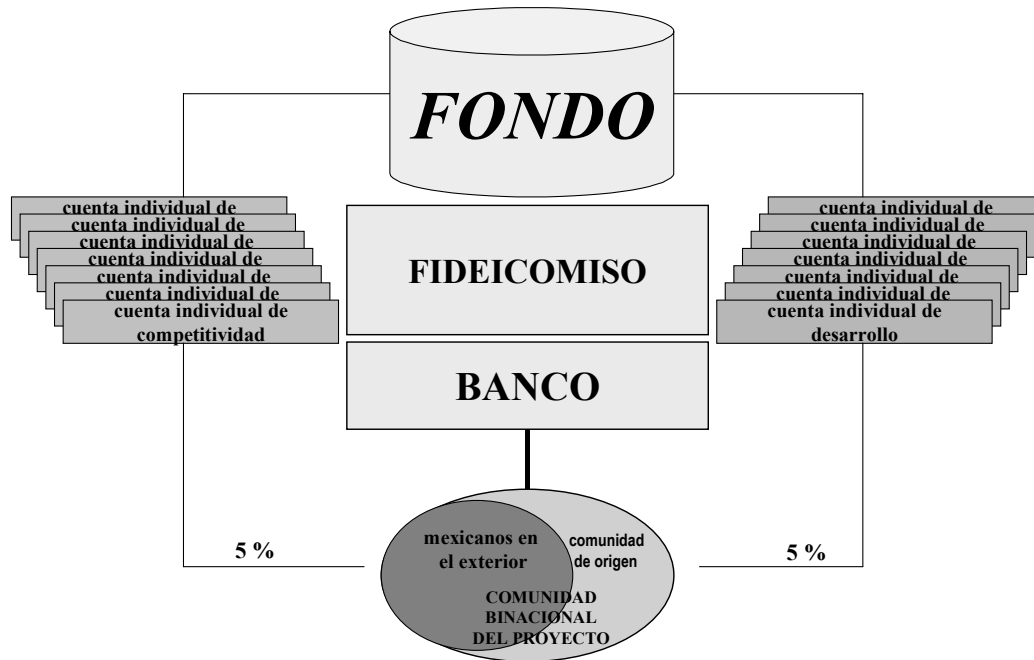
FONDO

cuenta individual de
cuenta individual de
cuenta individual de
cuenta individual de
cuenta individual de
cuenta individual de
cuenta individual de competitividad

FIDEICOMISO

cuenta individual de
cuenta individual de
cuenta individual de
cuenta individual de
cuenta individual de
cuenta individual de
cuenta individual de desarrollo

BANCO

5 %

mexicanos en el exterior

comunidad de origen

COMUNIDAD BINACIONAL DEL PROYECTO

5 %